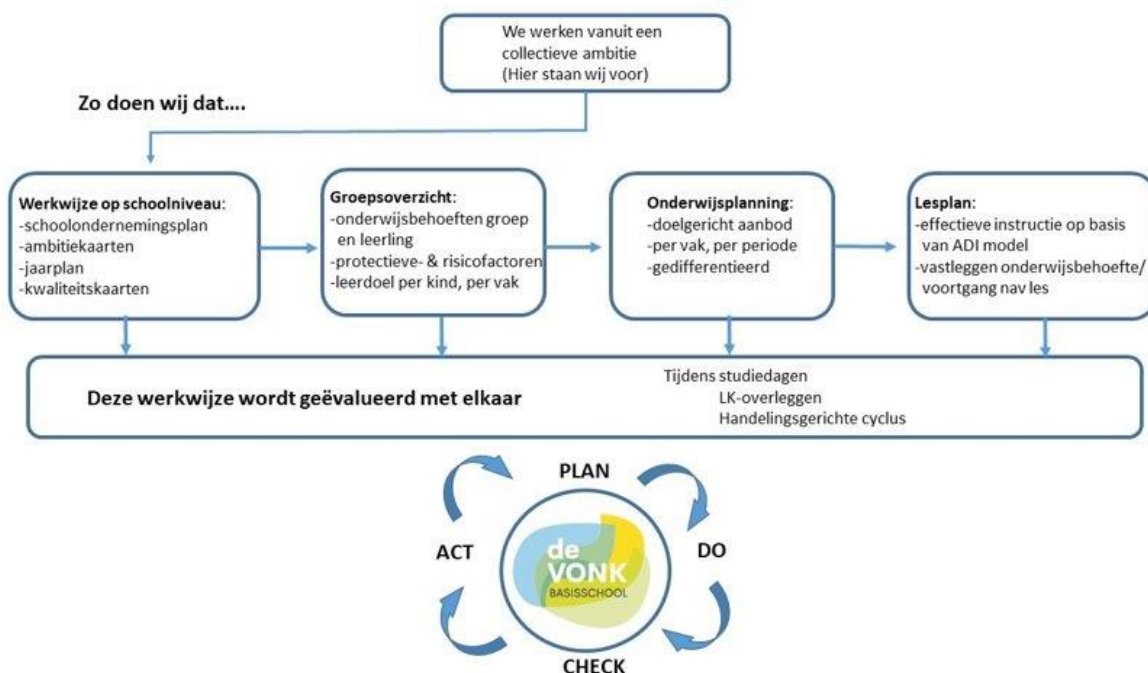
We werken vanuit een collectieve ambitie (Hier staan wij voor)

Zo doen wij dat....

Werkwijze op schoolniveau:
-schoolondernemingsplan
-ambitiekaarten
-jaarplan
-kwaliteitskaarten

Groepsoverzicht:
-onderwijsbehoeften groep en leerling
-protectieve- & risicofactoren
-leerdoel per kind, per vak

Onderwijsplanning:
-doelgericht aanbod
-per vak, per periode
-gedifferentieerd

Lesplan:
-effectieve instructie op basis van ADI model
-vastleggen onderwijsbehoefte/ voortgang nav les

Deze werkwijze wordt geëvalueerd met elkaar

Tijdens studiedagen
LK-overleggen
Handelingsgerichte cyclus

PLAN
DO
CHECK
ACT

de VONK
BASISSCHOOL